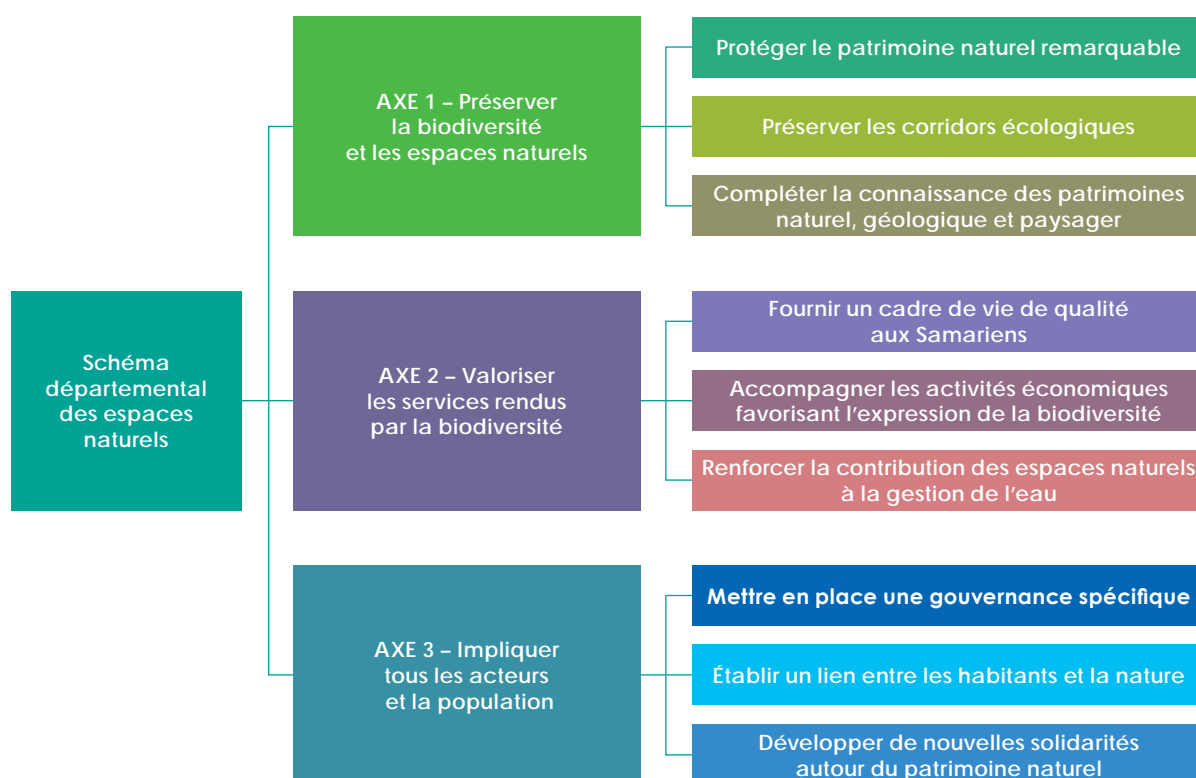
Schéma départemental des espaces naturels

AXE 1 – Préserver la biodiversité et les espaces naturels

Protéger le patrimoine naturel remarquable

Préserver les corridors écologiques

Compléter la connaissance des patrimoines naturel, géologique et paysager

AXE 2 – Valoriser les services rendus par la biodiversité

Fournir un cadre de vie de qualité aux Samariens

Accompagner les activités économiques favorisant l'expression de la biodiversité

Renforcer la contribution des espaces naturels à la gestion de l'eau

AXE 3 – Impliquer tous les acteurs et la population

Mettre en place une gouvernance spécifique

Établir un lien entre les habitants et la nature

Développer de nouvelles solidarités autour du patrimoine naturel